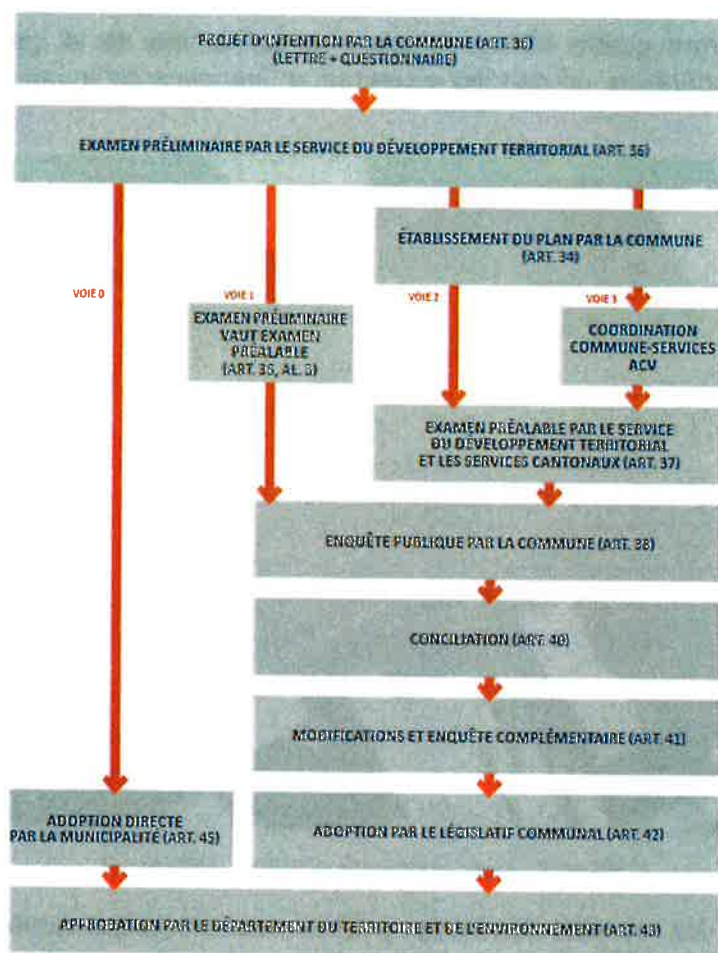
PROJET D'INTENTION PAR LA COMMUNE (ART. 36)
(LETTRE + QUESTIONNAIRE)

EXAMEN PRÉLIMINAIRE PAR LE SERVICE DU DÉVELOPPEMENT TERRITORIAL (ART. 36)

ÉTABLISSEMENT DU PLAN PAR LA COMMUNE
(ART. 34)

VOIE 0

VOIE 1

EXAMEN PRÉLIMINAIRE VAUT EXAMEN PRÉALABLE
(ART. 36, AL. 3)

VOIE 2

VOIE 3

COORDINATION COMMUNE-SERVICES ACV

EXAMEN PRÉALABLE PAR LE SERVICE DU DÉVELOPPEMENT TERRITORIAL ET LES SERVICES CANTONAUX (ART. 37)

ENQUÊTE PUBLIQUE PAR LA COMMUNE (ART. 38)

CONCILIATION (ART. 40)

MODIFICATIONS ET ENQUÊTE COMPLÉMENTAIRE (ART. 41)

ADOPTION DIRECTE PAR LA MUNICIPALITÉ (ART. 45)

ADOPTION PAR LE LÉGISLATIF COMMUNAL (ART. 42)

APPROBATION PAR LE DÉPARTEMENT DU TERRITOIRE ET DE L'ENVIRONNEMENT (ART. 43)